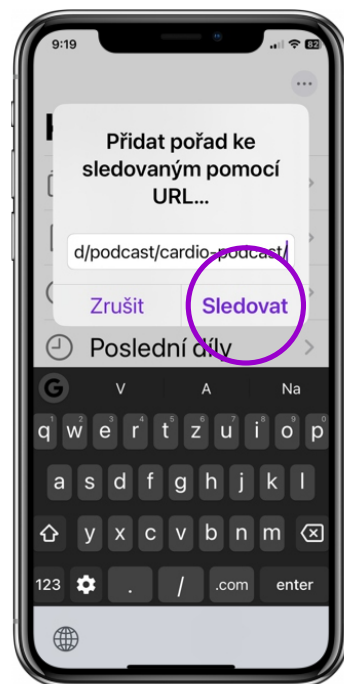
9:19

82

Přidat pořad ke sledovaným pomocí URL...

d/podcast/cardio-podcast/

Zrušit

Sledovat

Poslední díly

G

V

A

Na

q w e r t z u i o p

a s d f g h j k l

y x c v b n m

123

.

/

.com

enter